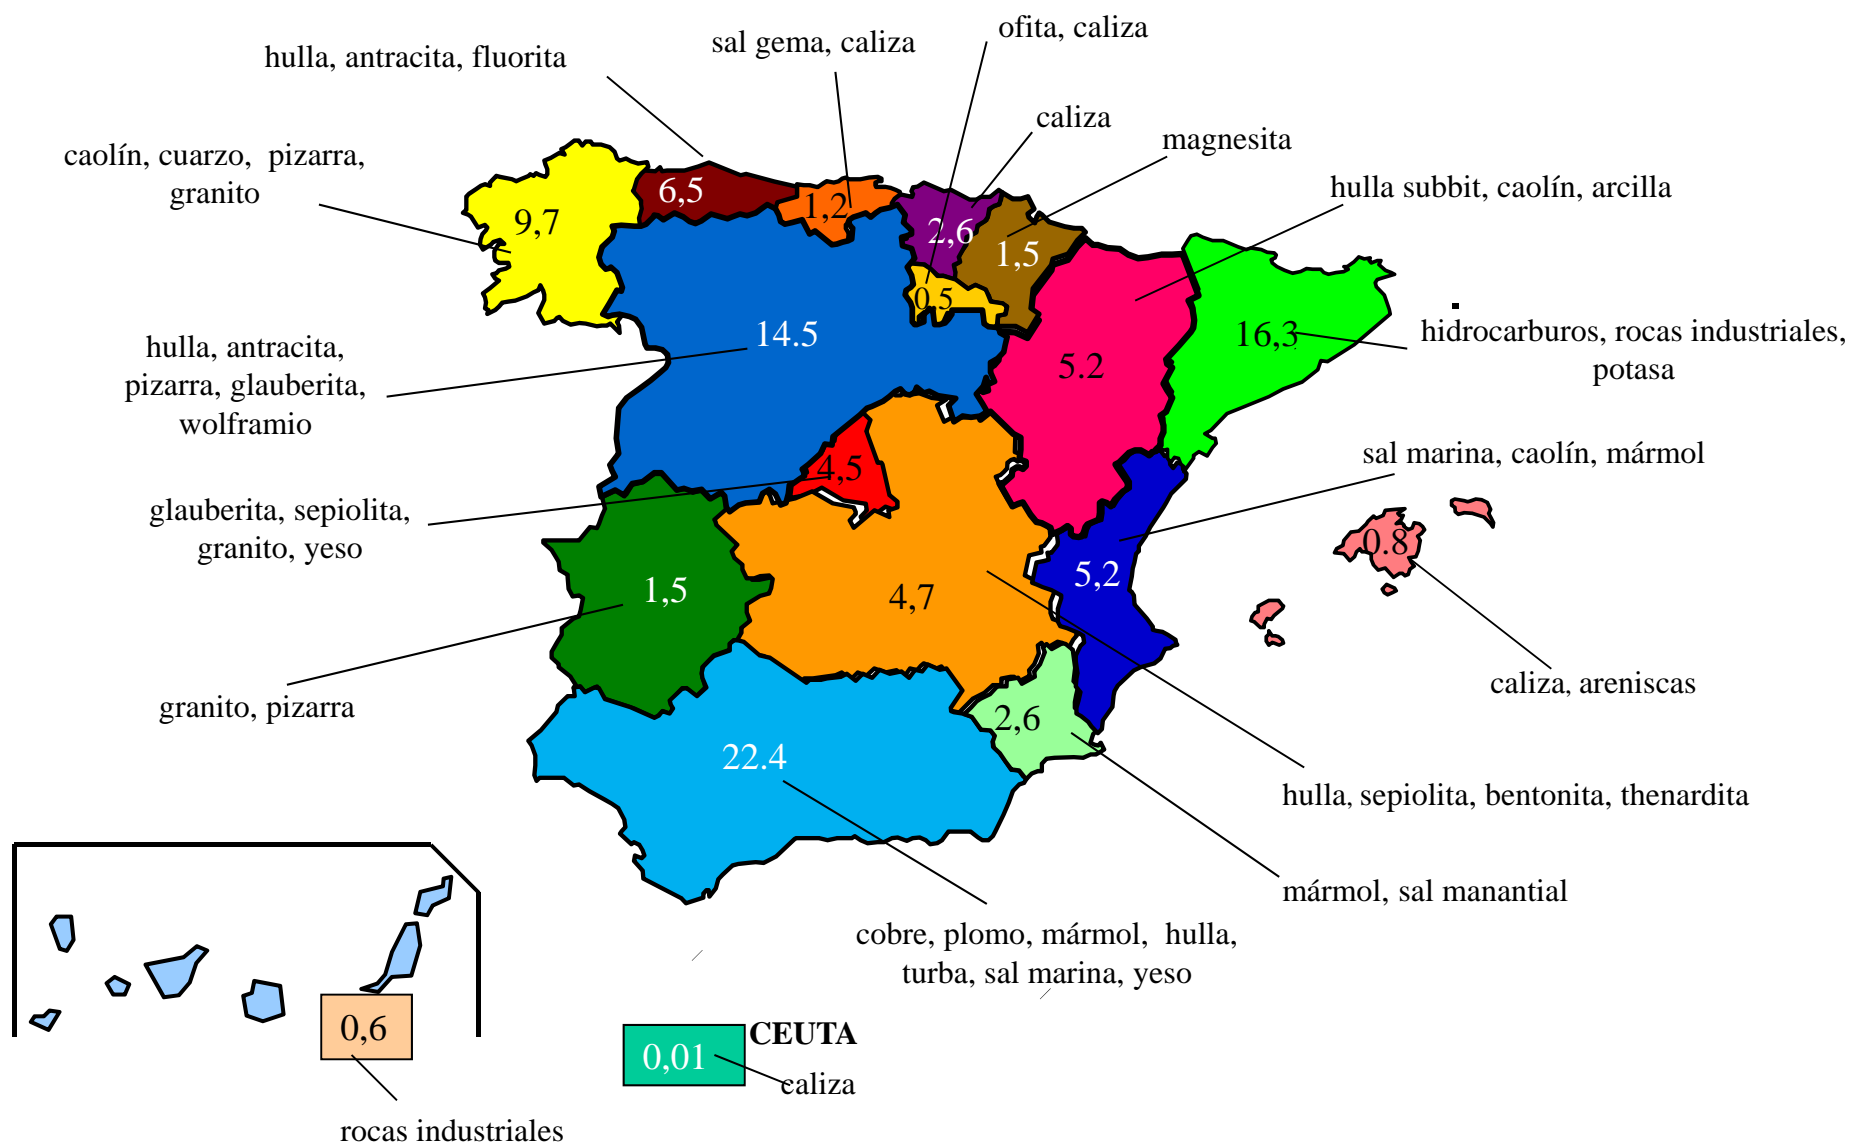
hulla, antracita, fluorita

sal gema, caliza

ofita, caliza

caliza

magnesita

caolín, cuarzo, pizarra, granito

hulla subbit, caolín, arcilla

9,7

6,5

1,2

2,6

1,5

0,5

14.5

5.2

16,3

hidrocarburos, rocas industriales, potasa

hulla, antracita, pizarra, glauberita, wolframio

4,5

sal marina, caolín, mármol

glauberita, sepiolita, granito, yeso

0.8

5,2

1,5

4,7

granito, pizarra

caliza, areniscas

2,6

22.4

hulla, sepiolita, bentonita, thenardita

mármol, sal manantial

cobre, plomo, mármol, hulla, turba, sal marina, yeso

0,6

0,01

CEUTA

caliza

rocas industriales